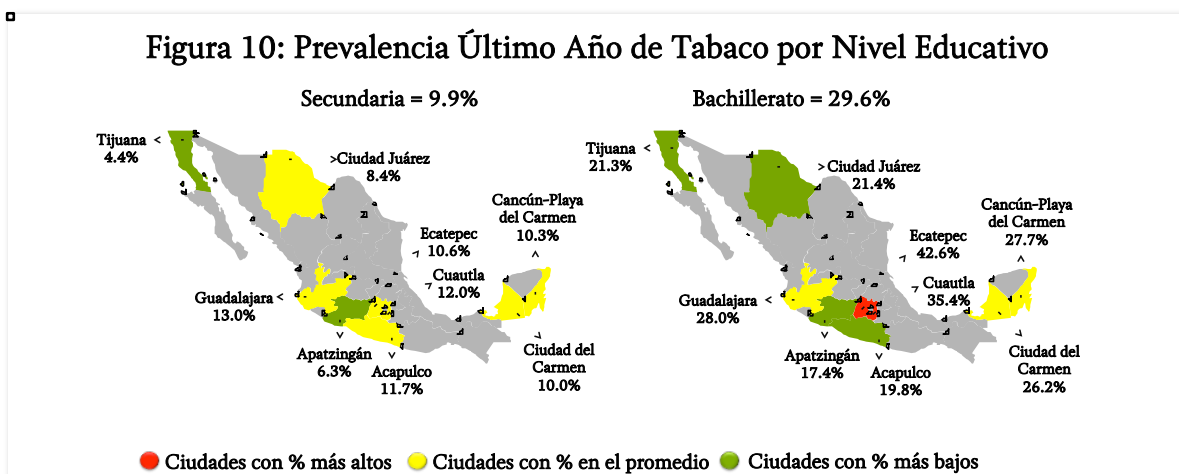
Figura 10: Prevalencia Último Año de Tabaco por Nivel Educativo

Secundaria = 9.9%

Tijuana 4.4%

>Ciudad Juárez 8.4%

Cancún-Playa del Carmen 10.3%

Ecatepec 10.6%

Cuautla 12.0%

Guadalajara 13.0%

Apatzingán 6.3%

Acapulco 11.7%

Ciudad del Carmen 10.0%

Bachillerato = 29.6%

Tijuana 21.3%

>Ciudad Juárez 21.4%

Cancún-Playa del Carmen 27.7%

Ecatepec 42.6%

Cuautla 35.4%

Guadalajara 28.0%

Apatzingán 17.4%

Acapulco 19.8%

Ciudad del Carmen 26.2%

Ciudades con % más altos   Ciudades con % en el promedio   Ciudades con % más bajos